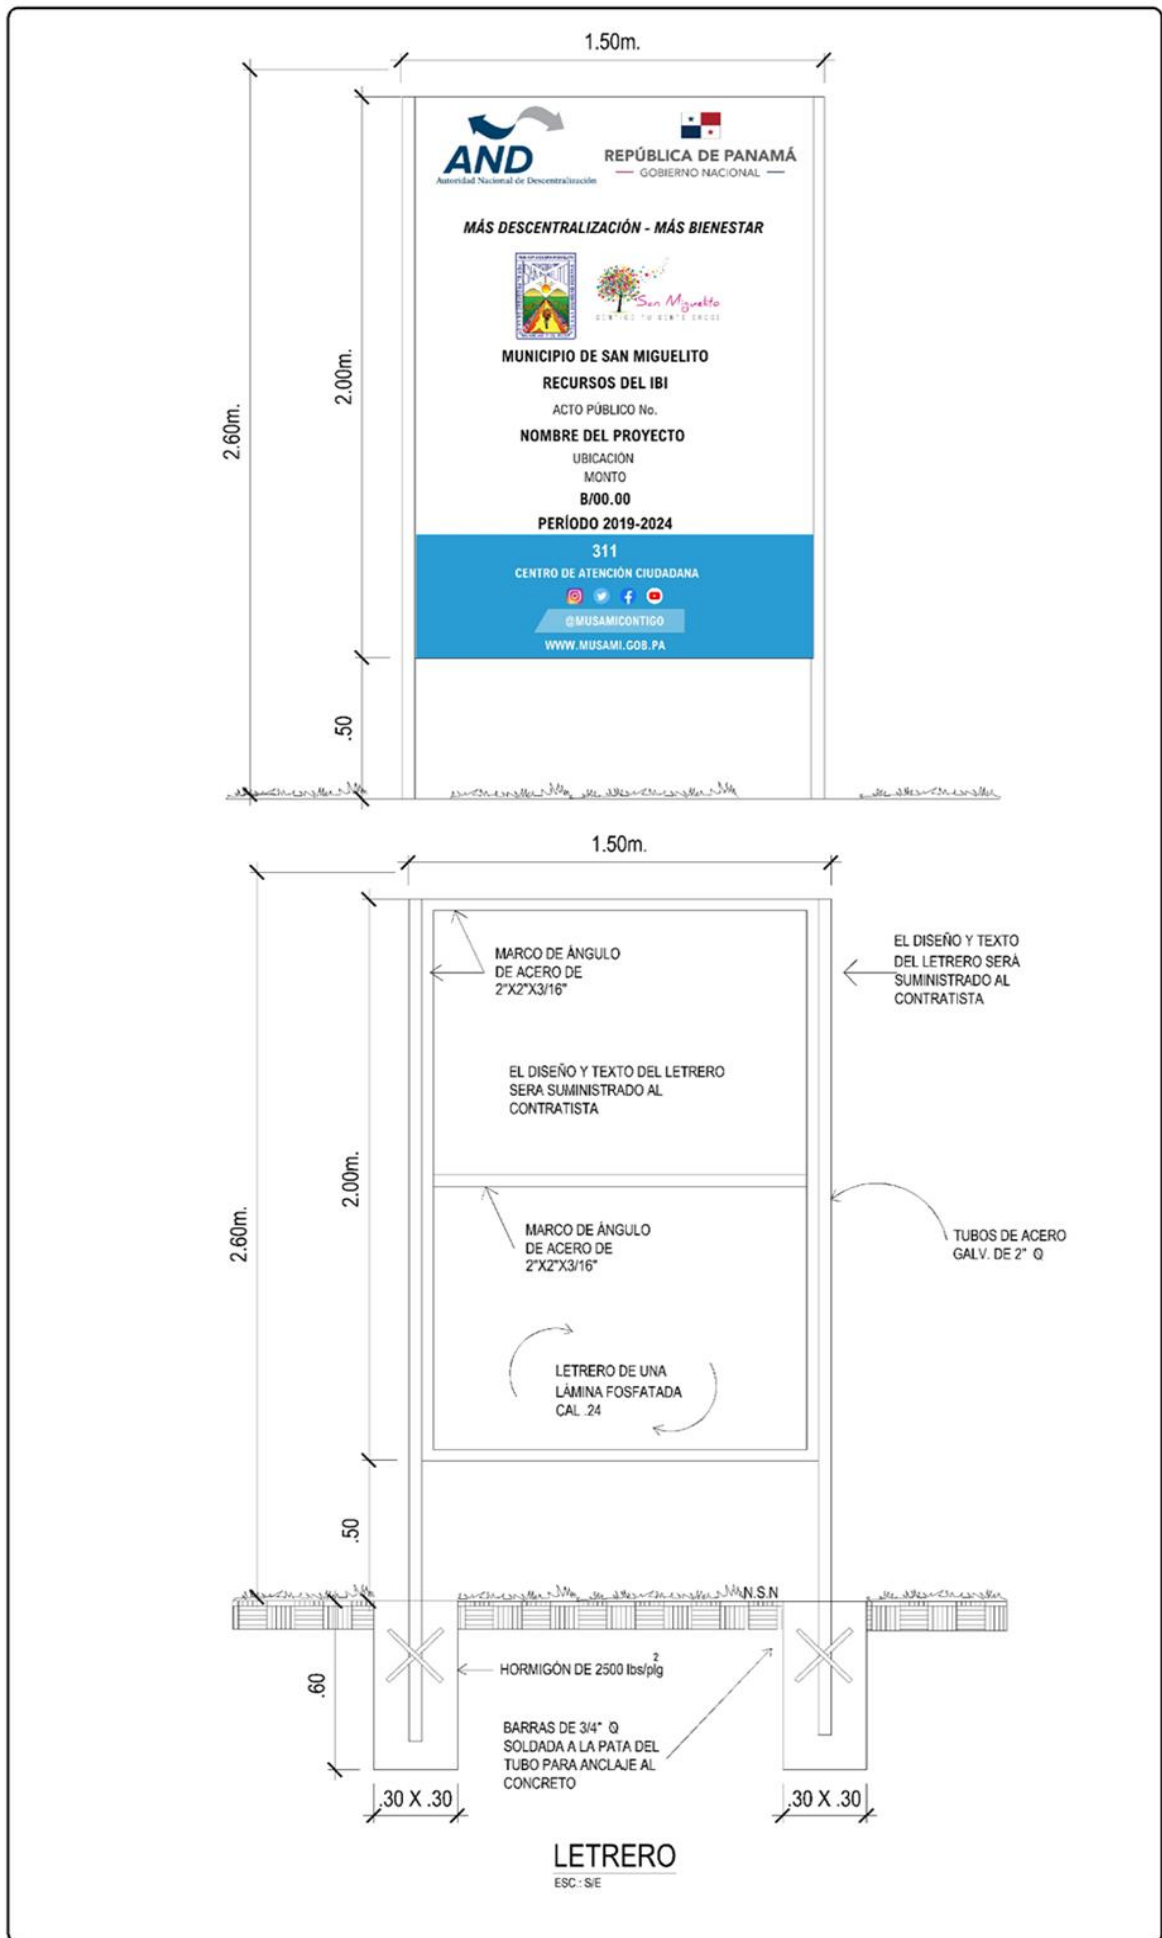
1.50m.

2.60m.

2.00m.

.50

AND
Autoridad Nacional de Descentralización

REPÚBLICA DE PANAMÁ
GOBIERNO NACIONAL

MÁS DESCENTRALIZACIÓN - MÁS BIENESTAR

San Miguelito
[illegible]

MUNICIPIO DE SAN MIGUELITO
RECURSOS DEL IBI
ACTO PÚBLICO No.
NOMBRE DEL PROYECTO
UBICACIÓN
MONTO
B/00.00
PERÍODO 2019-2024

311
CENTRO DE ATENCIÓN CIUDADANA
@MUSAMICONTIGO
WWW.MUSAMI.GOB.PA

1.50m.

2.60m.

2.00m.

.50

.60

MARCO DE ÁNGULO DE ACERO DE 2"X2"X3/16"

EL DISEÑO Y TEXTO DEL LETRERO SERÁ SUMINISTRADO AL CONTRATISTA

EL DISEÑO Y TEXTO DEL LETRERO SERA SUMINISTRADO AL CONTRATISTA

MARCO DE ÁNGULO DE ACERO DE 2"X2"X3/16"

TUBOS DE ACERO GALV. DE 2" Q

LETRERO DE UNA LÁMINA FOSFATADA CAL .24

N.S.N

HORMIGÓN DE 2500 lbs/plg$^2$

BARRAS DE 3/4" Q SOLDADA A LA PATA DEL TUBO PARA ANCLAJE AL CONCRETO

.30 X .30

.30 X .30

LETRERO
ESC.: S/E